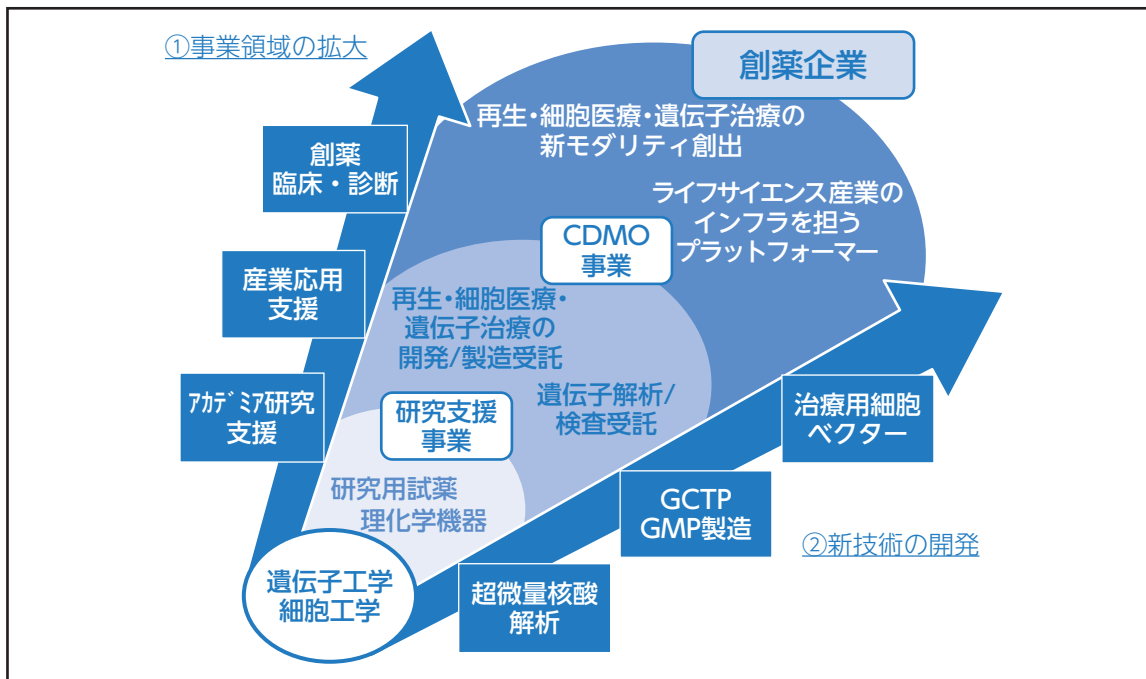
①事業領域の拡大

創薬企業

再生・細胞医療・遺伝子治療の新モダリティ創出

ライフサイエンス産業のインフラを担うプラットフォーマー

CDMO事業

再生・細胞医療・遺伝子治療の開発/製造受託

遺伝子解析/検査受託

研究支援事業

研究用試薬
理化学機器

遺伝子工学
細胞工学

創薬
臨床・診断

産業応用支援

アカデミア研究支援

治療用細胞ベクター

GCTP
GMP製造

超微量核酸解析

②新技術の開発